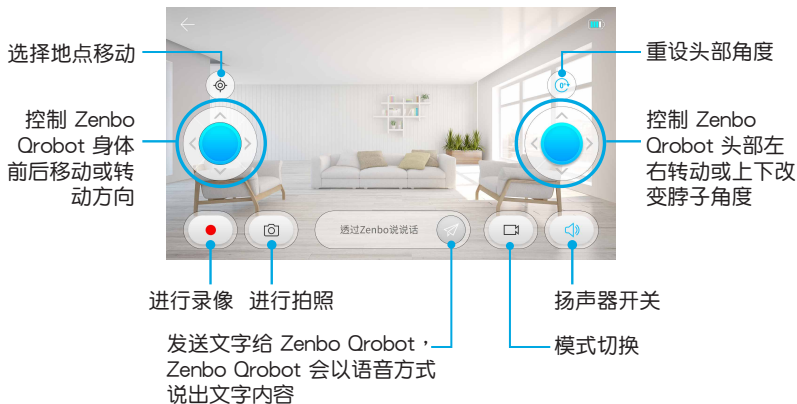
选择地点移动

控制 Zenbo Qrobot 身体前后移动或转动方向

重设头部角度

控制 Zenbo Qrobot 头部左右转动或上下改变脖子角度

透过Zenbo说说话

进行录像

进行拍照

发送文字给 Zenbo Qrobot，Zenbo Qrobot 会以语音方式说出文字内容

模式切换

扬声器开关